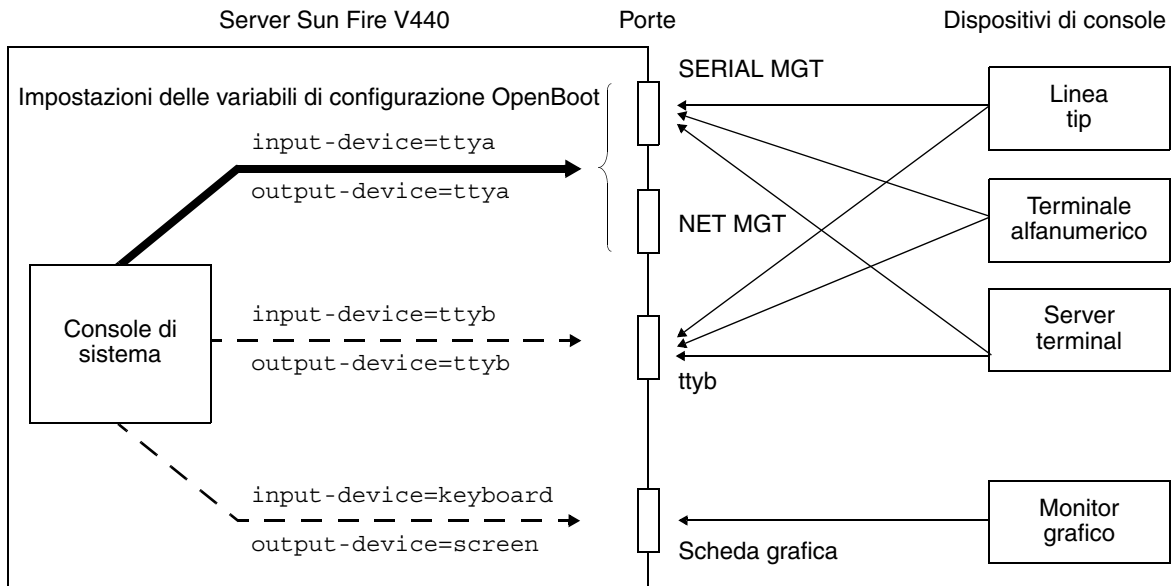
Server Sun Fire V440

Porte

Dispositivi di console

SERIAL MGT

Impostazioni delle variabili di configurazione OpenBoot

input-device=ttya

output-device=ttya

NET MGT

Linea tip

Terminale alfanumerico

Console di sistema

input-device=ttyb

output-device=ttyb

Server terminal

ttyb

input-device=keyboard

output-device=screen

Monitor grafico

Scheda grafica